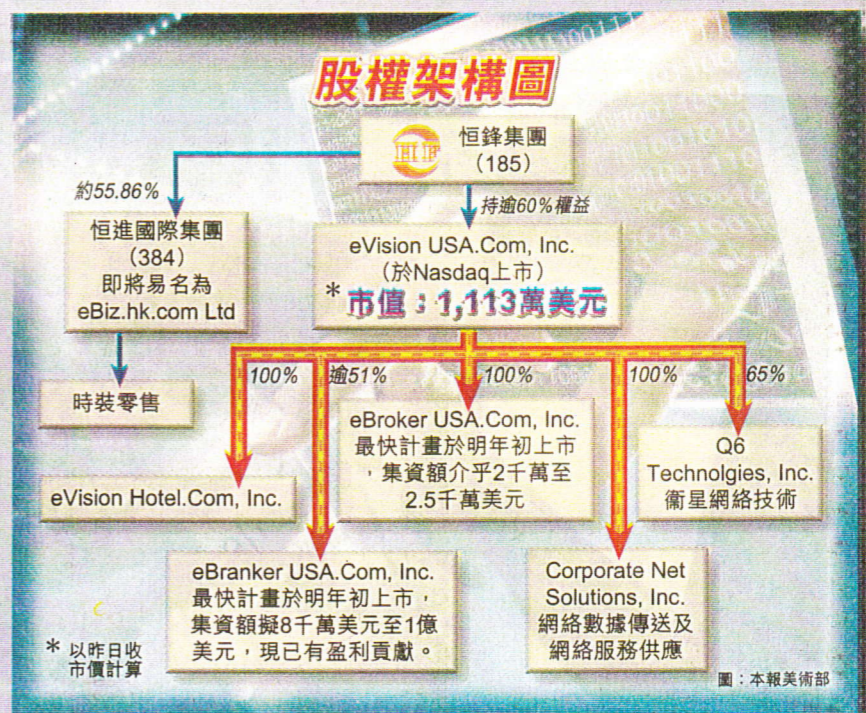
股權架構圖

HLHP 恒鋒集團
(185)

約55.86%

持逾60%權益

恒進國際集團
(384)
即將易名為
eBiz.hk.com Ltd

eVision USA.Com, Inc.
(於Nasdaq上市)
* 市值:1,113萬美元

時裝零售

100%
逾51%
100%
100%
65%

eVision Hotel.Com, Inc.

eBroker USA.Com, Inc.
最快計畫於明年初上市,集資額介乎2千萬至2.5千萬美元

Q6 Technolgies, Inc.
衞星網絡技術

eBranker USA.Com, Inc.
最快計畫於明年初上市,集資額擬8千萬美元至1億美元,現已有盈利貢獻。

Corporate Net Solutions, Inc.
網絡數據傳送及網絡服務供應

* 以昨日收市價計算

圖:本報美術部